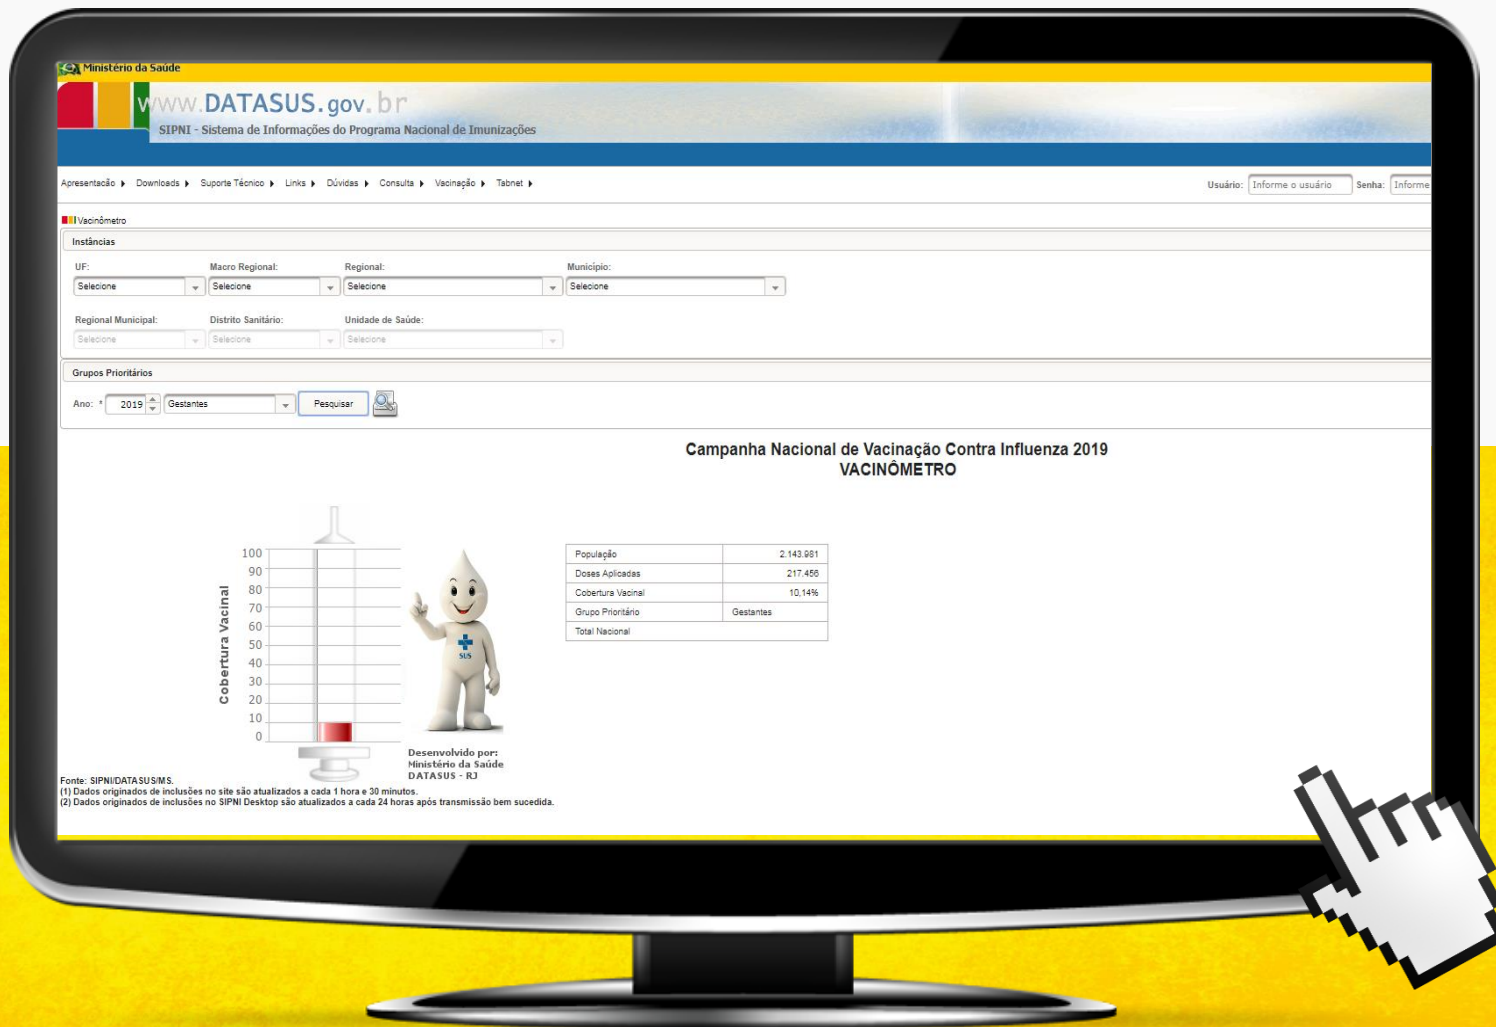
Ministério da Saúde

www.DATASUS.gov.br
SIPNI - Sistema de Informações do Programa Nacional de Imunizações

Apresentação ▸ Downloads ▸ Suporte Técnico ▸ Links ▸ Dúvidas ▸ Consulta ▸ Vacinação ▸ Tabnet ▸

Usuário: Informe o usuário Senha: Informe

Vacinômetro

Instâncias

UF: Selecione
Macro Regional: Selecione
Regional: Selecione
Município: Selecione

Regional Municipal: Selecione
Distrito Sanitário: Selecione
Unidade de Saúde: Selecione

Grupos Prioritários

Ano: * 2019 Gestantes Pesquisar

Campanha Nacional de Vacinação Contra Influenza 2019
VACINÔMETRO

Cobertura Vacinal
100
90
80
70
60
50
40
30
20
10
0

SUS

| População | 2.143.981 |
|---|---|
| Doses Aplicadas | 217.456 |
| Cobertura Vacinal | 10,14% |
| Grupo Prioritário | Gestantes |
| Total Nacional | |

Desenvolvido por:
Ministério da Saúde
DATASUS - RJ

Fonte: SIPNI/DATASUS/MS.
(1) Dados originados de inclusões no site são atualizados a cada 1 hora e 30 minutos.
(2) Dados originados de inclusões no SIPNI Desktop são atualizados a cada 24 horas após transmissão bem sucedida.